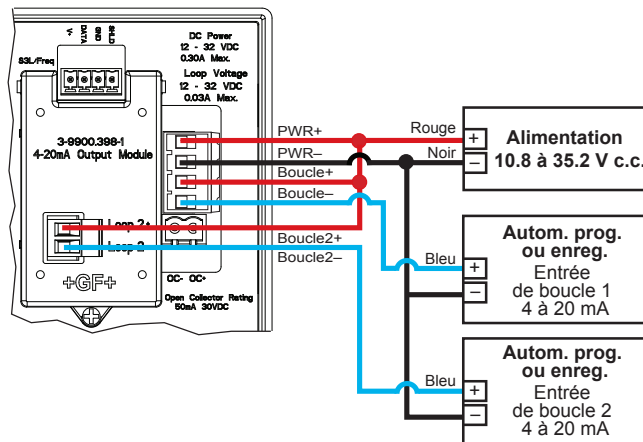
+ DATA GND SHLD

S3L/Freq

DC Power
12 - 32 VDC
0.30A Max.

Loop Voltage
12 - 32 VDC
0.03A Max.

3-9900.398-1
4-20mA Output Module

Loop 2+
Loop 2-

+GF+

OC- OC+

Open Collector Rating
50mA 30VDC

PWR+
PWR–
Boucle+
Boucle–
Boucle2+
Boucle2–

Rouge
Noir

+
–
Alimentation
10.8 à 35.2 V c.c.

Bleu
+
–
Autom. prog. ou enreg.
Entrée de boucle 1
4 à 20 mA

Bleu
+
–
Autom. prog. ou enreg.
Entrée de boucle 2
4 à 20 mA